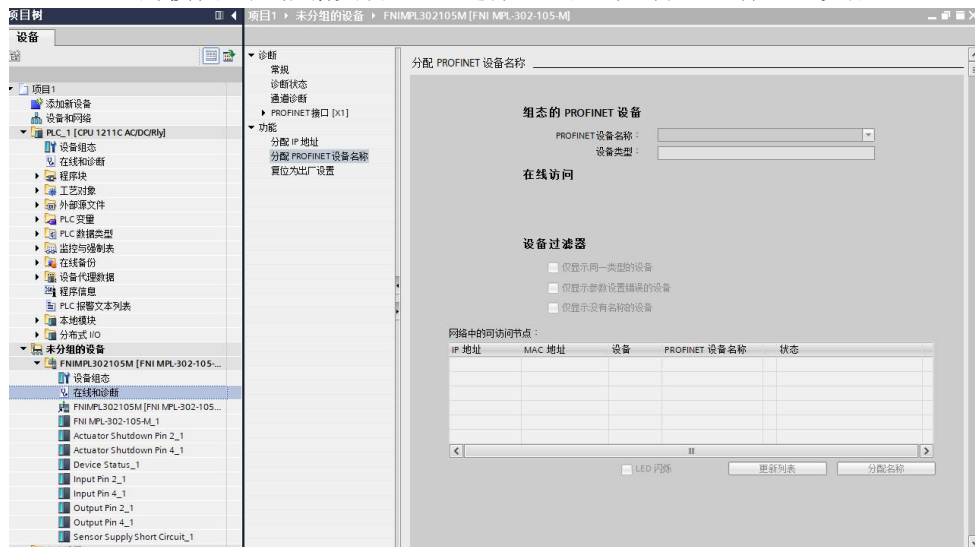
项目树
设备
项目1 ▸ 未分组的设备 ▸ FNIMPL302105M [FNI MPL-302-105-M]

项目1
添加新设备
设备和网络
PLC_1 [CPU 1211C AC/DC/Rly]
设备组态
在线和诊断
程序块
工艺对象
外部源文件
PLC 变量
PLC 数据类型
监控与强制表
在线备份
设备代理数据
程序信息
PLC 报警文本列表
本地模块
分布式 I/O
未分组的设备
FNIMPL302105M [FNI MPL-302-105-...
设备组态
在线和诊断
FNIMPL302105M [FNI MPL-302-105...
FNI MPL-302-105-M_1
Actuator Shutdown Pin 2_1
Actuator Shutdown Pin 4_1
Device Status_1
Input Pin 2_1
Input Pin 4_1
Output Pin 2_1
Output Pin 4_1
Sensor Supply Short Circuit_1

诊断
常规
诊断状态
通道诊断
PROFINET 接口 [X1]
功能
分配 IP 地址
分配 PROFINET 设备名称
复位为出厂设置

分配 PROFINET 设备名称

组态的 PROFINET 设备
PROFINET设备名称：
设备类型：

在线访问

设备过滤器
仅显示同一类型的设备
仅显示参数设置错误的设备
仅显示没有名称的设备

网络中的可访问节点：

| IP 地址 | MAC 地址 | 设备 | PROFINET 设备名称 | 状态 |
|---|---|---|---|---|

LED 闪烁
更新列表
分配名称